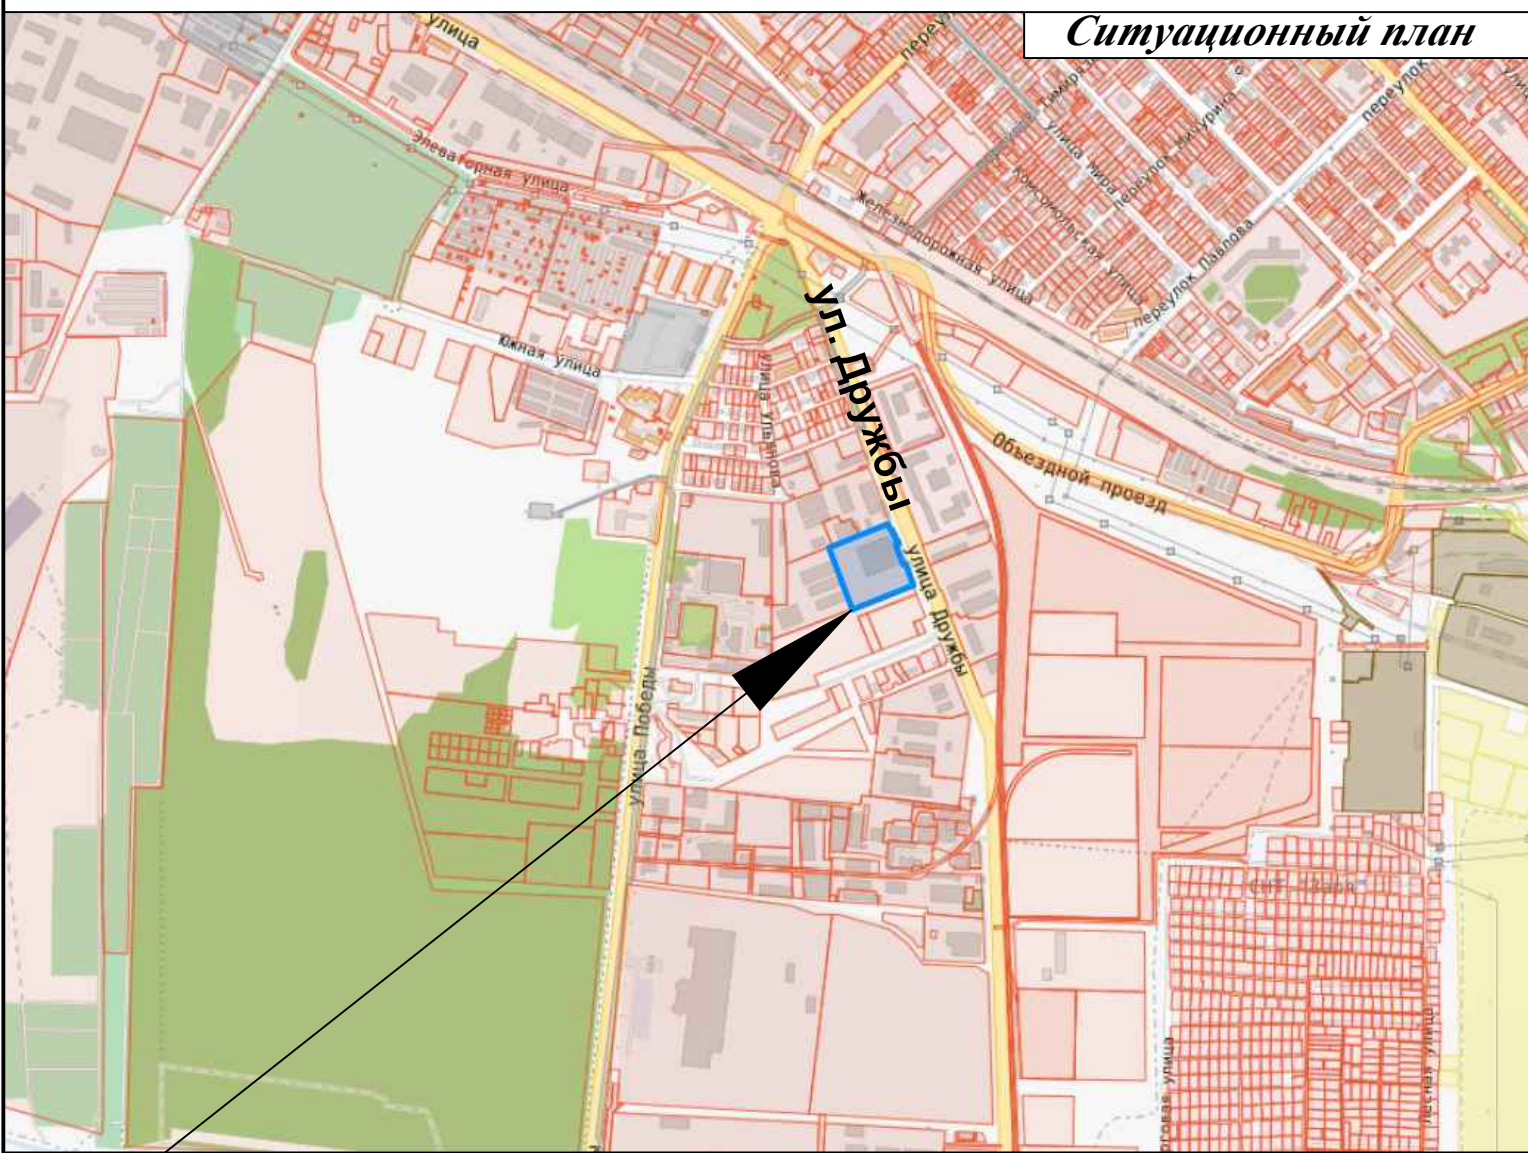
Ситуационный план

улица

переулок

Элеваторная улица

улица Тимирязева

улица Мира

переулок Мичурина

Комсомольская улица

переулок

Железнодорожная улица

переулок Павлова

ул. Дружбы

Южная улица

улица Ульянова

Объездной проезд

улица Дружбы

улица Победы

СНТ "Заря"

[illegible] улица

Лесная улица